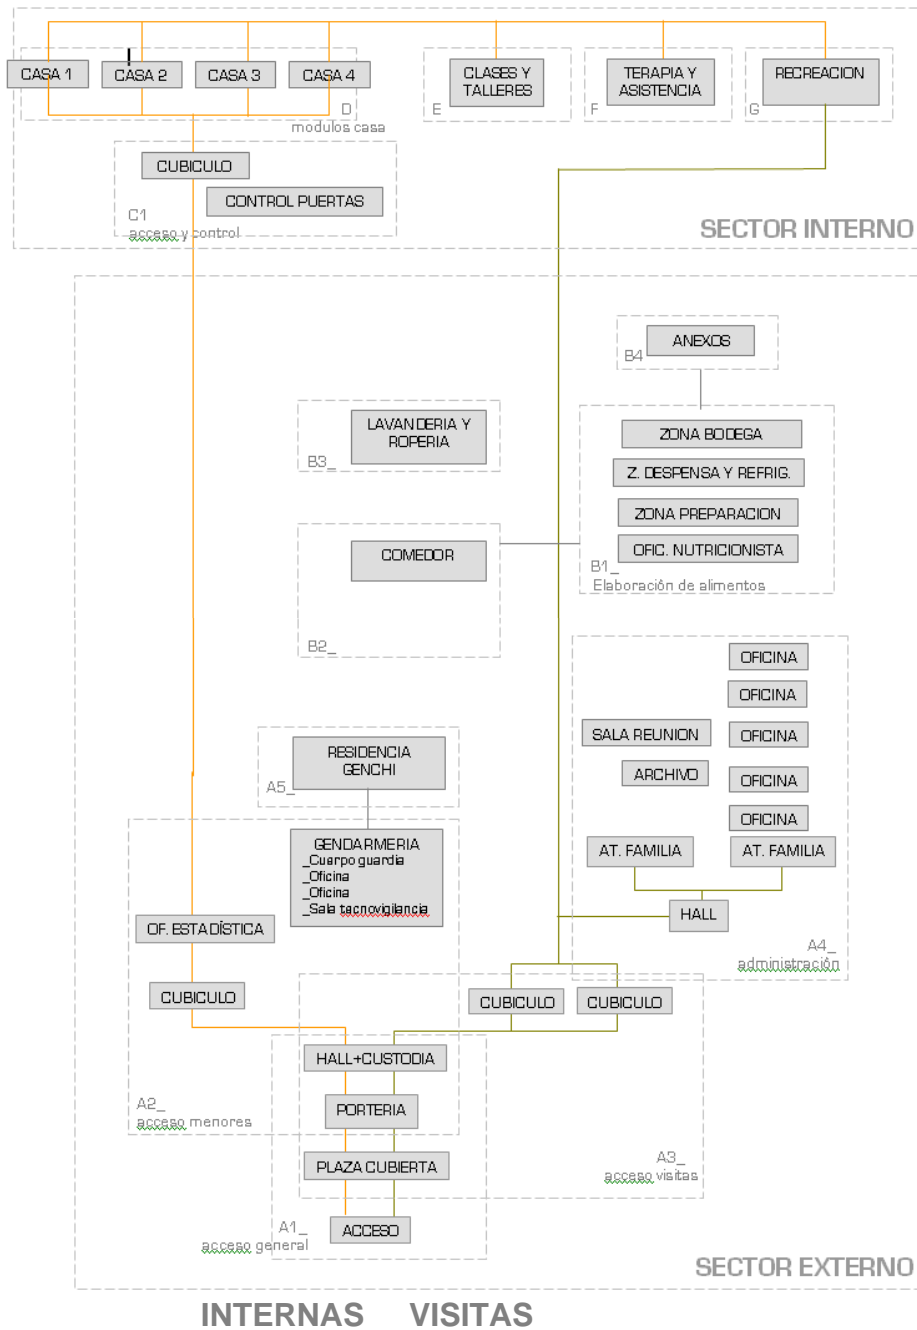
CASA 1
CASA 2
CASA 3
CASA 4
D
modulos casa

CLASES Y TALLERES
E

TERAPIA Y ASISTENCIA
F

RECREACION
G

CUBICULO
CONTROL PUERTAS
C1
acceso y control

SECTOR INTERNO

ANEXOS
B4

LAVANDERIA Y ROPERIA
B3_

ZONA BODEGA
Z. DESPENSA Y REFRIG.
ZONA PREPARACION
OFIC. NUTRICIONISTA
B1_
Elaboración de alimentos

COMEDOR
B2_

OFICINA
OFICINA
SALA REUNION
OFICINA
ARCHIVO
OFICINA
OFICINA
AT. FAMILIA
AT. FAMILIA
HALL
A4_
administración

RESIDENCIA GENCHI
A5_

GENDARMERIA
_Cuerpo guardia
_Oficina
_Oficina
_Sala tecnovigilancia

OF. ESTADÍSTICA
CUBICULO
A2_
acceso menores

CUBICULO
CUBICULO
A3_
acceso visitas

HALL+CUSTODIA
PORTERIA
PLAZA CUBIERTA
ACCESO
A1_
acceso general

SECTOR EXTERNO

INTERNAS VISITAS